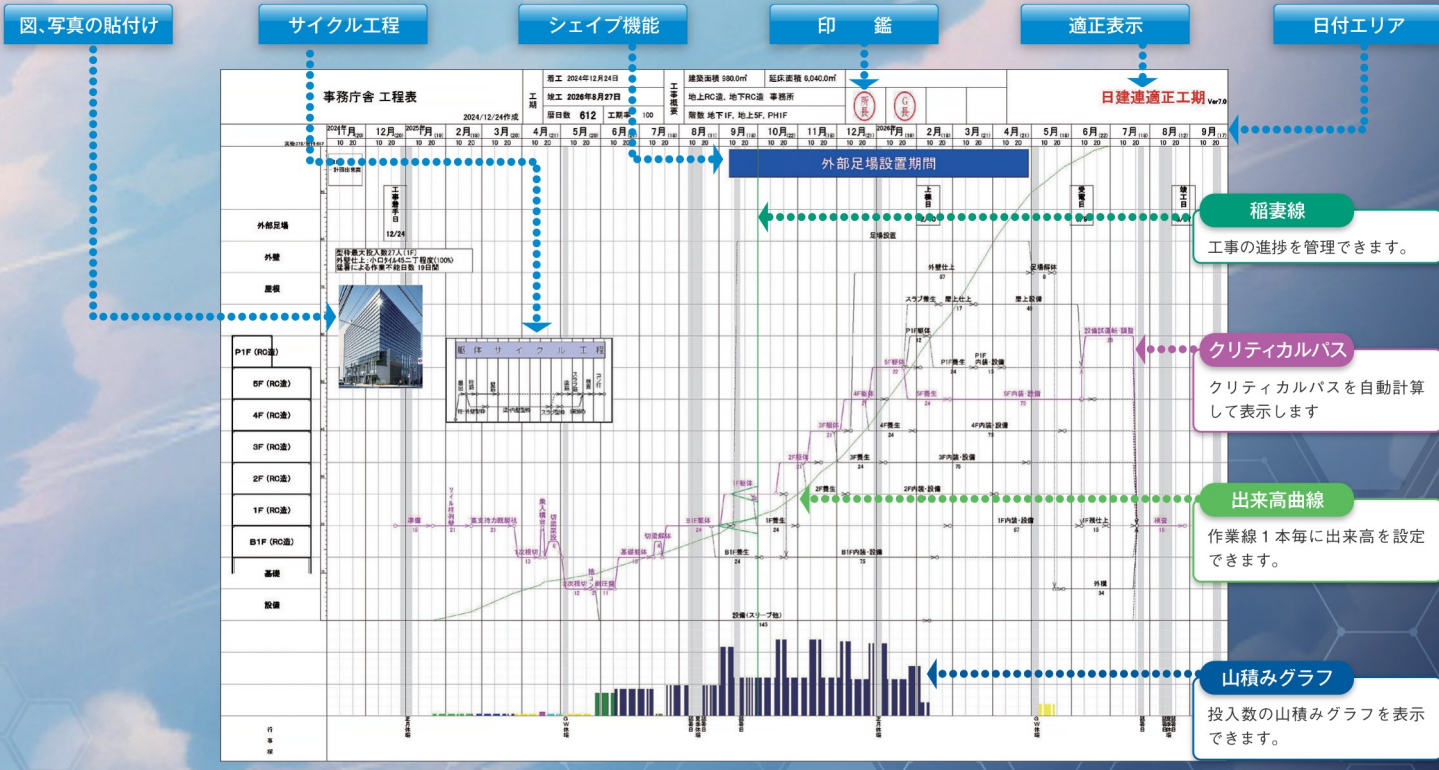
図、写真の貼付け

サイクル工程

シェイプ機能

印　鑑

適正表示

日付エリア

事務庁舎 工程表

2024/12/24作成

工期

着工 2024年12月24日

竣工 2026年8月27日

暦日数 612 工期率 100

工事概要

建築面積 980.0m²　延床面積 6,040.0m²

地上RC造、地下RC造 事務所

階数 地下1F、地上5F、PH1F

所長

G長

日建連適正工期 Ver7.0

2024年 12月 2025年 1月 2月 3月 4月 5月 6月 7月 8月 9月 10月 11月 12月 2026年 1月 2月 3月 4月 5月 6月 7月 8月 9月

外部足場設置期間

工事着手日 12/24

上棟日

受電日

竣工日

外部足場

外壁

屋根

P1F (RC造)

5F (RC造)

4F (RC造)

3F (RC造)

2F (RC造)

1F (RC造)

B1F (RC造)

基礎

設備

型枠最大投入数27人(1F)
外壁仕上:小口タイル45二丁程度(100%)
猛暑による作業不能日数 19日間

躯体サイクル工程

足場設置

外壁仕上

足場解体

スラブ養生

屋上仕上

屋上設備

P1F躯体

5F躯体

P1F養生

P1F内装・設備

4F躯体

5F養生

5F内装・設備

3F躯体

4F養生

4F内装・設備

2F躯体

3F養生

3F内装・設備

1F躯体

2F養生

2F内装・設備

B1F躯体

1F養生

1F内装・設備

B1F養生

B1F内装・設備

準備

山留め

1次根切

乗入構台

切梁架設

2次根切

基礎躯体

切梁解体

設備(スリーブ他)

設備試運転・調整

外構

検査

稲妻線

工事の進捗を管理できます。

クリティカルパス

クリティカルパスを自動計算して表示します

出来高曲線

作業線1本毎に出来高を設定できます。

山積みグラフ

投入数の山積みグラフを表示できます。

行事欄